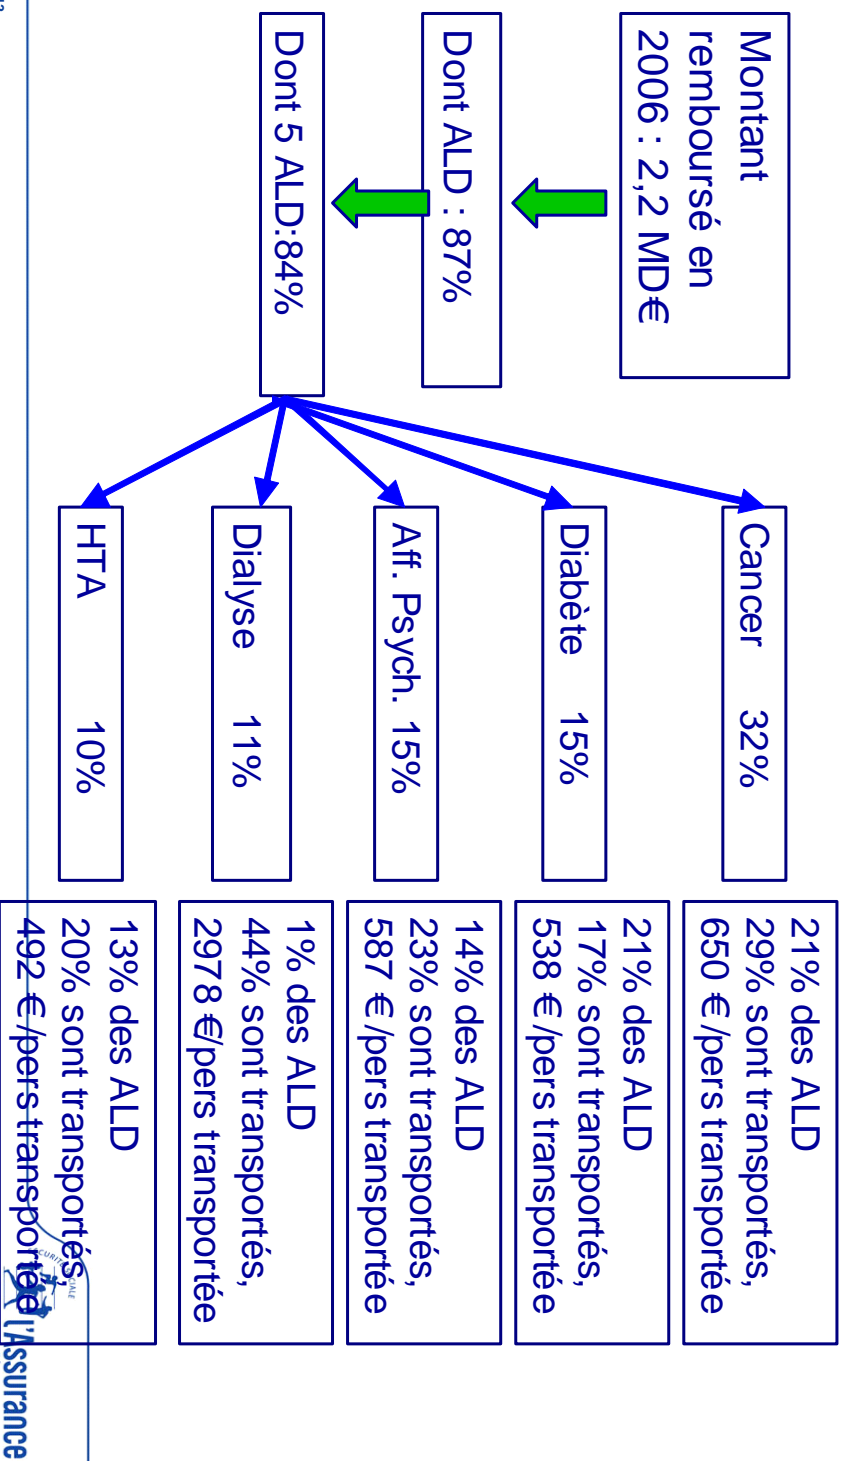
Montant remboursé en 2006 : 2,2 MD€

Dont ALD : 87%

Dont 5 ALD:84%

Cancer 32%

21% des ALD
29% sont transportés,
650 €/pers transportée

Diabète 15%

21% des ALD
17% sont transportés,
538 €/pers transportée

Aff. Psych. 15%

14% des ALD
23% sont transportés,
587 €/pers transportée

Dialyse 11%

1% des ALD
44% sont transportés,
2978 €/pers transportée

HTA 10%

13% des ALD
20% sont transportés,
492 €/pers transportée

l'Assurance